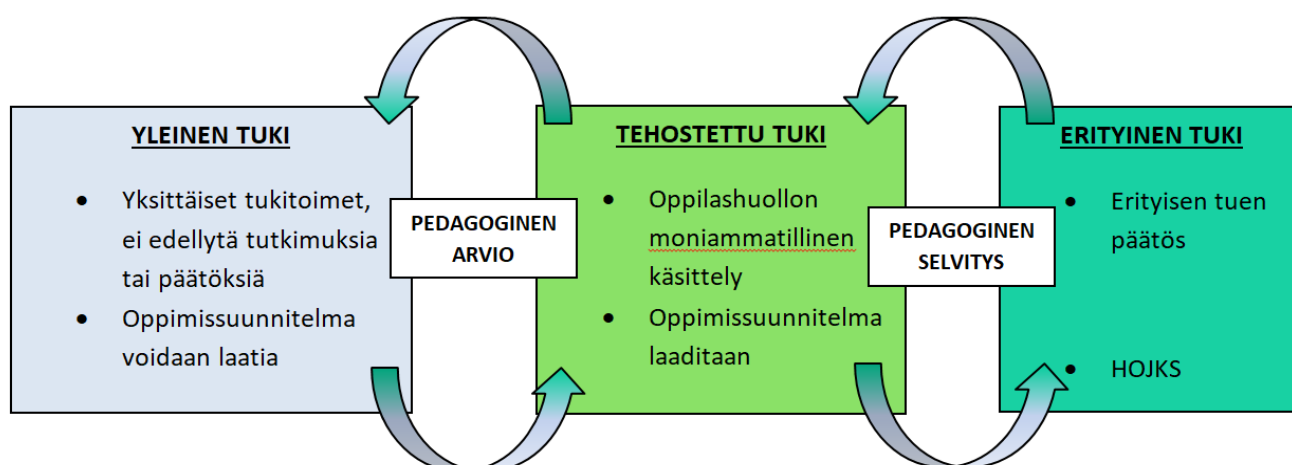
YLEINEN TUKI

- Yksittäiset tukitoimet, ei edellytä tutkimuksia tai päätöksiä
- Oppimissuunnitelma voidaan laatia

PEDAGOGINEN ARVIO

TEHOSTETTU TUKI

- Oppilashuollon moniammatillinen käsittely
- Oppimissuunnitelma laaditaan

PEDAGOGINEN SELVITYS

ERITYINEN TUKI

- Erityisen tuen päätös
- HOJKS